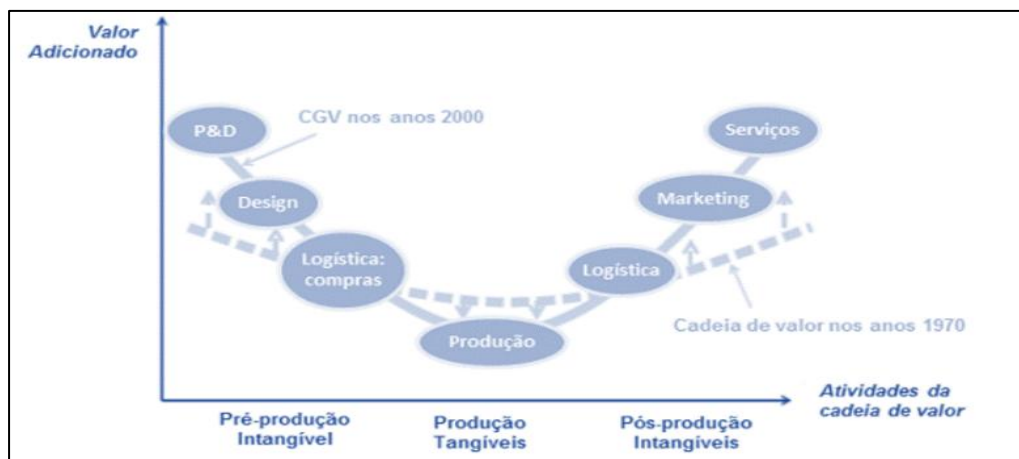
Valor
Adicionado

CGV nos anos 2000

P&D

Design

Logística:
compras

Produção

Logística

Marketing

Serviços

Cadeia de valor nos anos 1970

Atividades da
cadeia de valor

Pré-produção
Intangível

Produção
Tangíveis

Pós-produção
Intangíveis